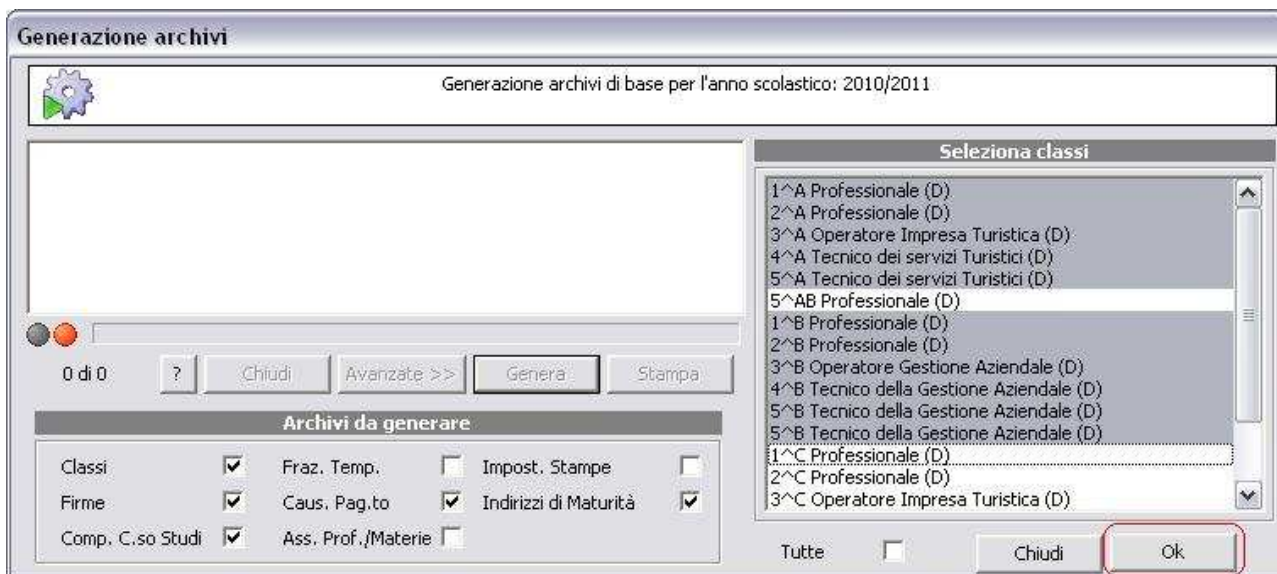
Generazione archivi

Generazione archivi di base per l'anno scolastico: 2010/2011

0 di 0

?

Chiudi

Avanzate >>

Genera

Stampa

Archivi da generare

Classi

Fraz. Temp.

Impost. Stampe

Firme

Caus. Pag.to

Indirizzi di Maturità

Comp. C.so Studi

Ass. Prof./Materie

Seleziona classi

1^A Professionale (D)
2^A Professionale (D)
3^A Operatore Impresa Turistica (D)
4^A Tecnico dei servizi Turistici (D)
5^A Tecnico dei servizi Turistici (D)
5^AB Professionale (D)
1^B Professionale (D)
2^B Professionale (D)
3^B Operatore Gestione Aziendale (D)
4^B Tecnico della Gestione Aziendale (D)
5^B Tecnico della Gestione Aziendale (D)
5^B Tecnico della Gestione Aziendale (D)
1^C Professionale (D)
2^C Professionale (D)
3^C Operatore Impresa Turistica (D)

Tutte

Chiudi

Ok